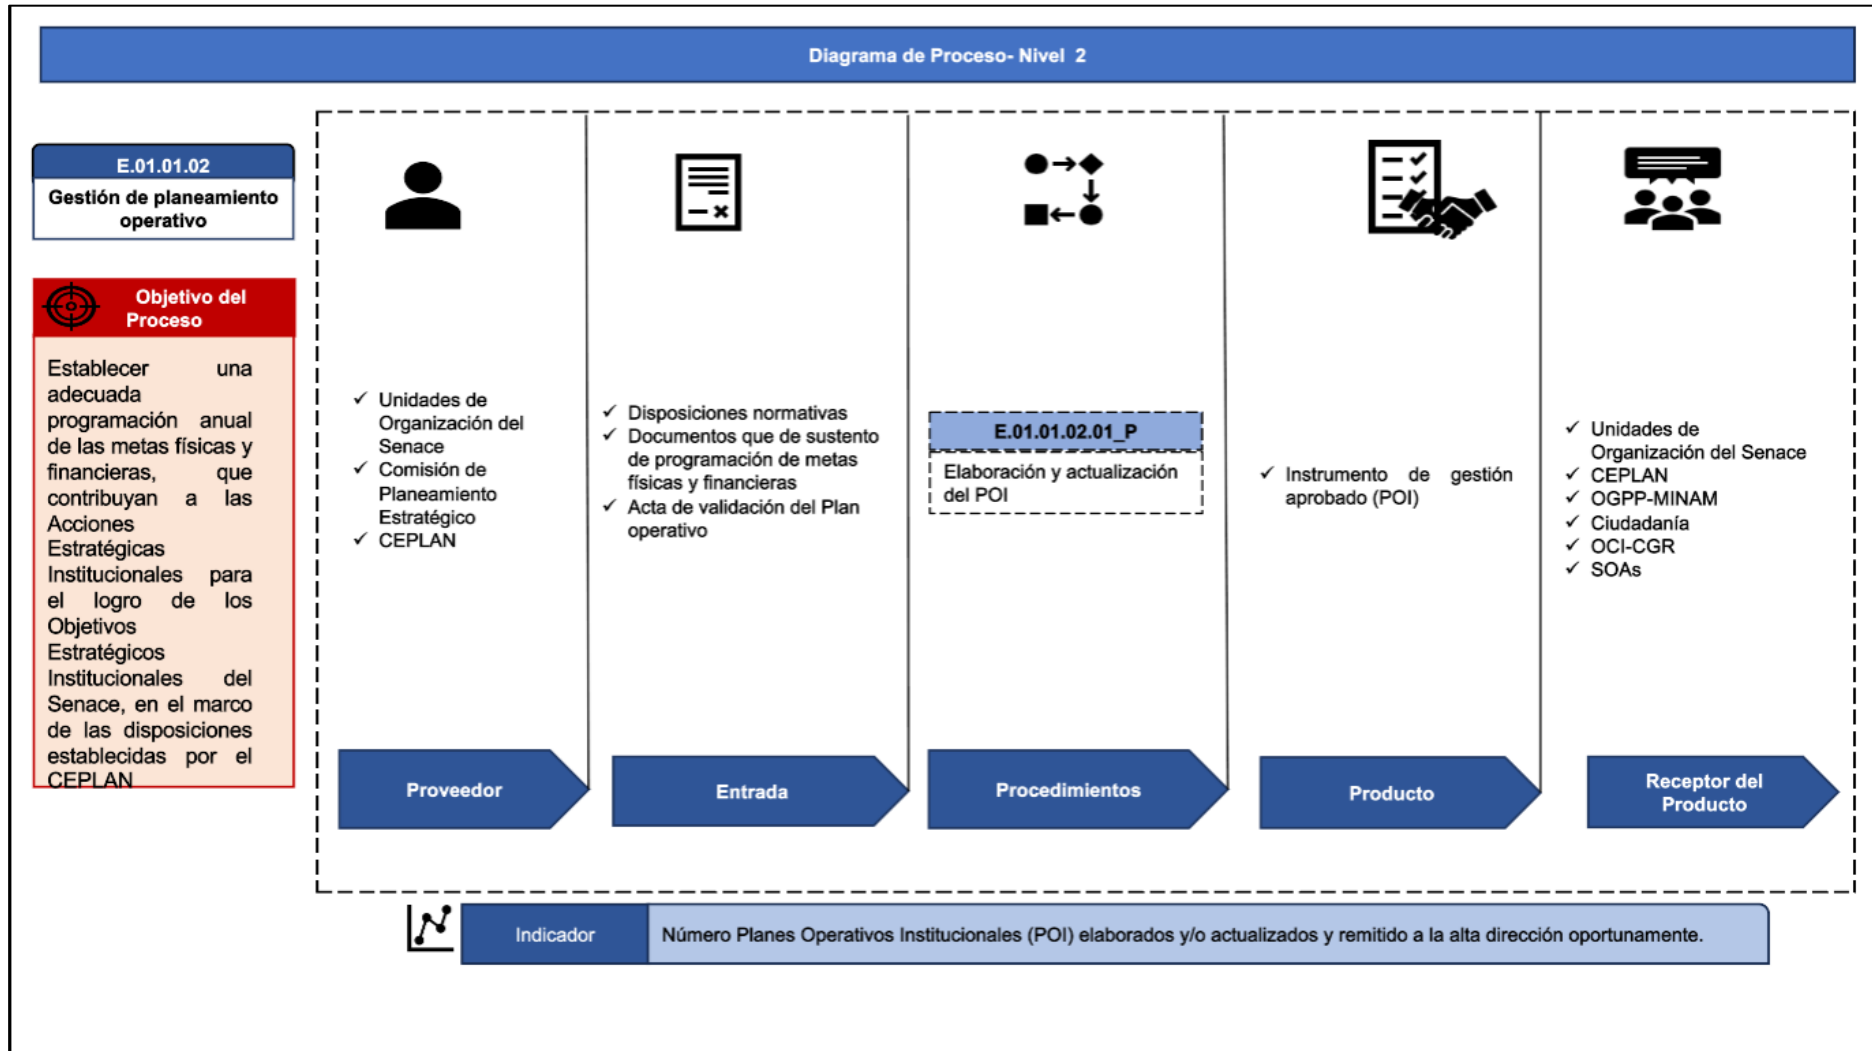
Diagrama de Proceso- Nivel 2

E.01.01.02
Gestión de planeamiento operativo

Objetivo del Proceso

Establecer una adecuada programación anual de las metas físicas y financieras, que contribuyan a las Acciones Estratégicas Institucionales para el logro de los Objetivos Estratégicos Institucionales del Senace, en el marco de las disposiciones establecidas por el CEPLAN

✓ Unidades de Organización del Senace
✓ Comisión de Planeamiento Estratégico
✓ CEPLAN

✓ Disposiciones normativas
✓ Documentos que de sustento de programación de metas físicas y financieras
✓ Acta de validación del Plan operativo

E.01.01.02.01_P
Elaboración y actualización del POI

✓ Instrumento de gestión aprobado (POI)

✓ Unidades de Organización del Senace
✓ CEPLAN
✓ OGPP-MINAM
✓ Ciudadanía
✓ OCI-CGR
✓ SOAs

Proveedor

Entrada

Procedimientos

Producto

Receptor del Producto

Indicador

Número Planes Operativos Institucionales (POI) elaborados y/o actualizados y remitido a la alta dirección oportunamente.